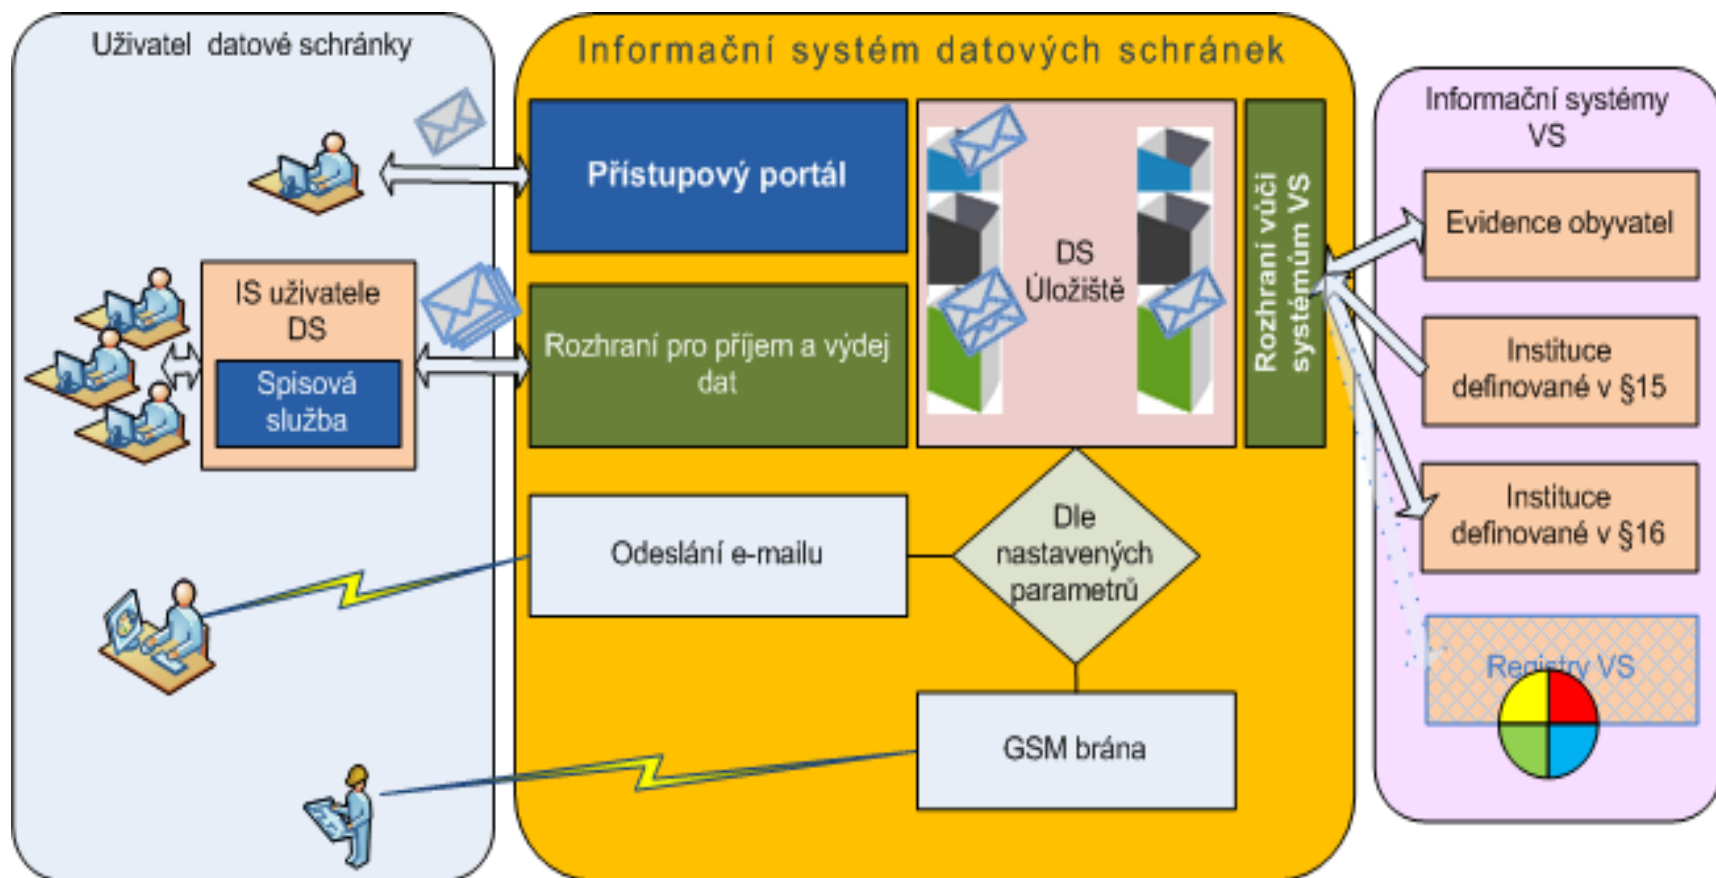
Uživatel datové schránky

Informační systém datových schránek

Informační systémy VS

Přístupový portál

DS Úložiště

Rozhraní vůči systémům VS

Evidence obyvatel

IS uživatele DS

Spisová služba

Rozhraní pro příjem a výdej dat

Instituce definované v §15

Instituce definované v §16

Dle nastavených parametrů

Odeslání e-mailu

Registry VS

GSM brána